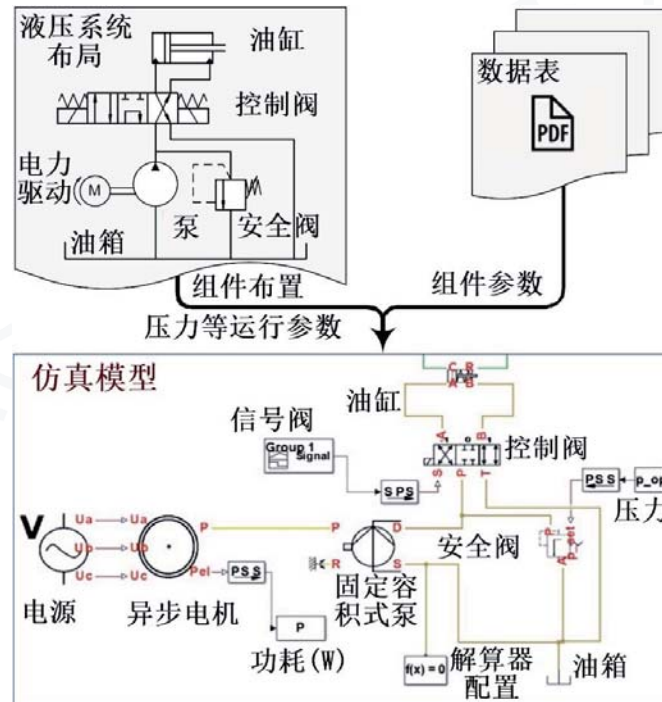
液压系统布局

油缸

控制阀

电力驱动

M

泵

安全阀

油箱

数据表

PDF

组件布置

组件参数

压力等运行参数

仿真模型

油缸

C R

A B

信号阀

Group 1 Signal

控制阀

S PS

A B

P T

PS S

p_op

压力

V

Ua Ub Uc

Ua Ub Uc

P

Pel

P

D

安全阀

R

S

PS S

固定容积式泵

电源

异步电机

P

功耗(W)

f(x) = 0

解算器配置

油箱